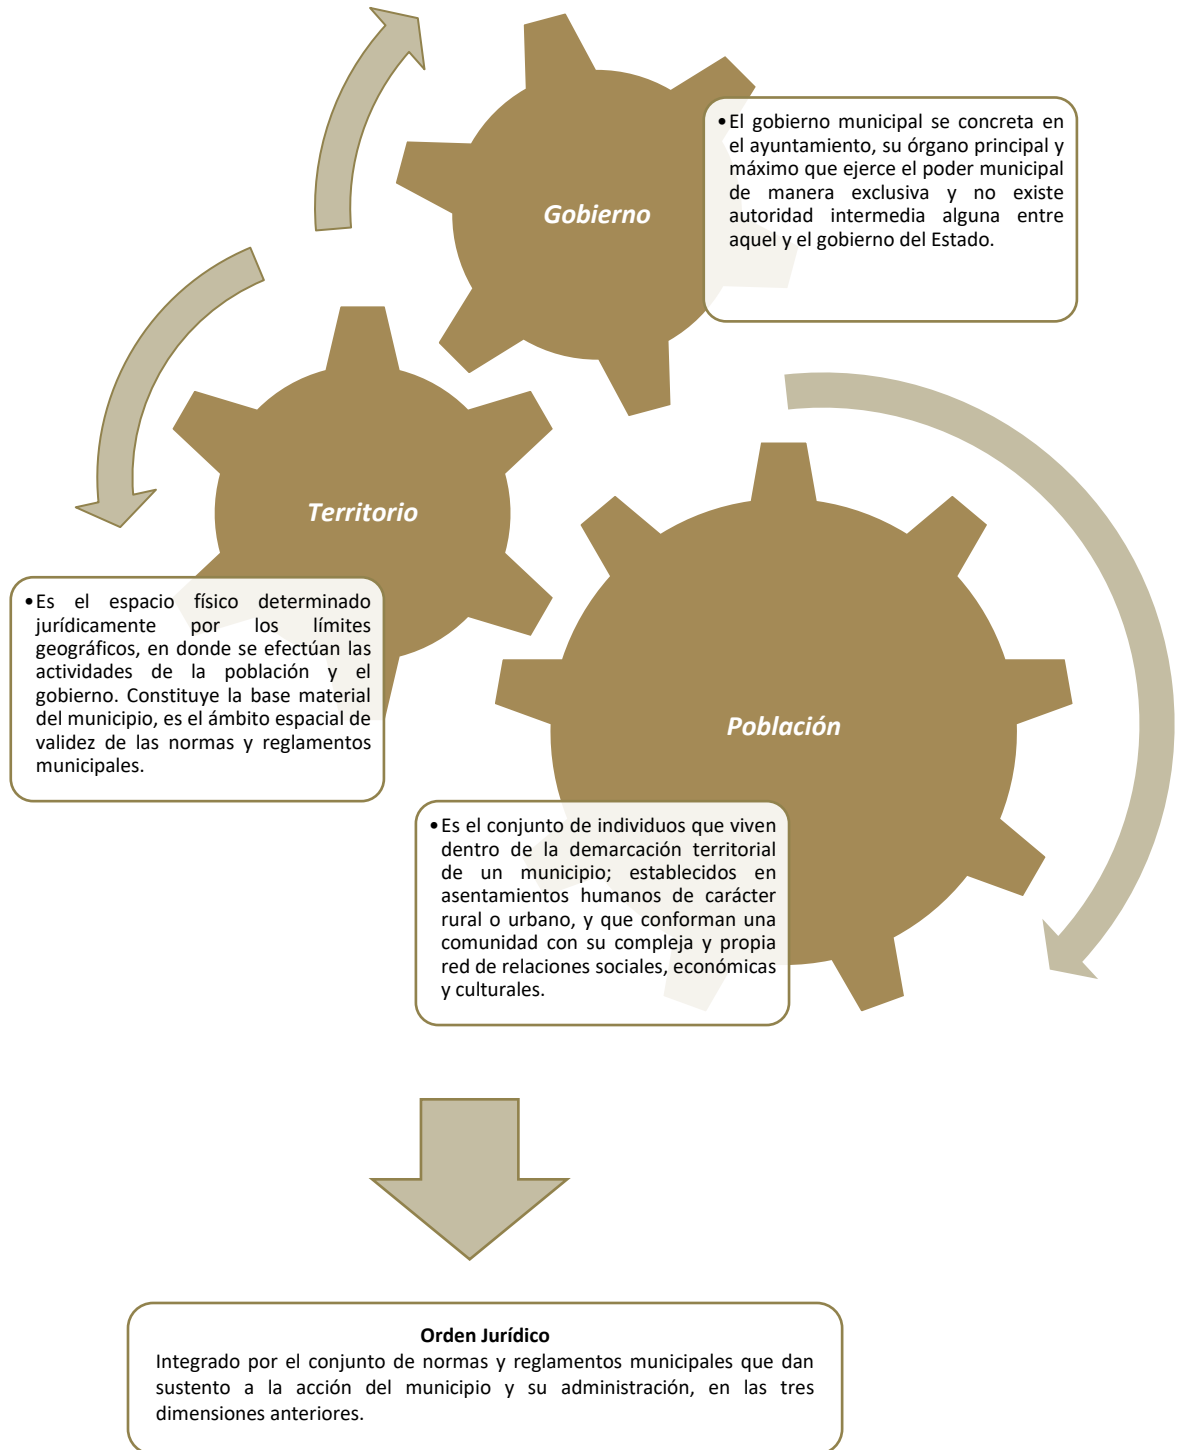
Gobierno

• El gobierno municipal se concreta en el ayuntamiento, su órgano principal y máximo que ejerce el poder municipal de manera exclusiva y no existe autoridad intermedia alguna entre aquel y el gobierno del Estado.

Territorio

• Es el espacio físico determinado jurídicamente por los límites geográficos, en donde se efectúan las actividades de la población y el gobierno. Constituye la base material del municipio, es el ámbito espacial de validez de las normas y reglamentos municipales.

Población

• Es el conjunto de individuos que viven dentro de la demarcación territorial de un municipio; establecidos en asentamientos humanos de carácter rural o urbano, y que conforman una comunidad con su compleja y propia red de relaciones sociales, económicas y culturales.

Orden Jurídico
Integrado por el conjunto de normas y reglamentos municipales que dan sustento a la acción del municipio y su administración, en las tres dimensiones anteriores.